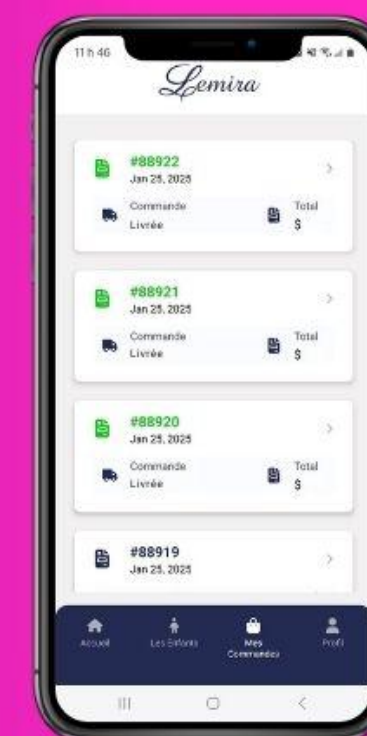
11 h 46

Lemira

#88922
Jan 25, 2025
Commande
Livrée
Total
$

#88921
Jan 25, 2025
Commande
Livrée
Total
$

#88920
Jan 25, 2025
Commande
Livrée
Total
$

#88919
Jan 25, 2025

Accueil
Les Enfants
Mes Commandes
Profil